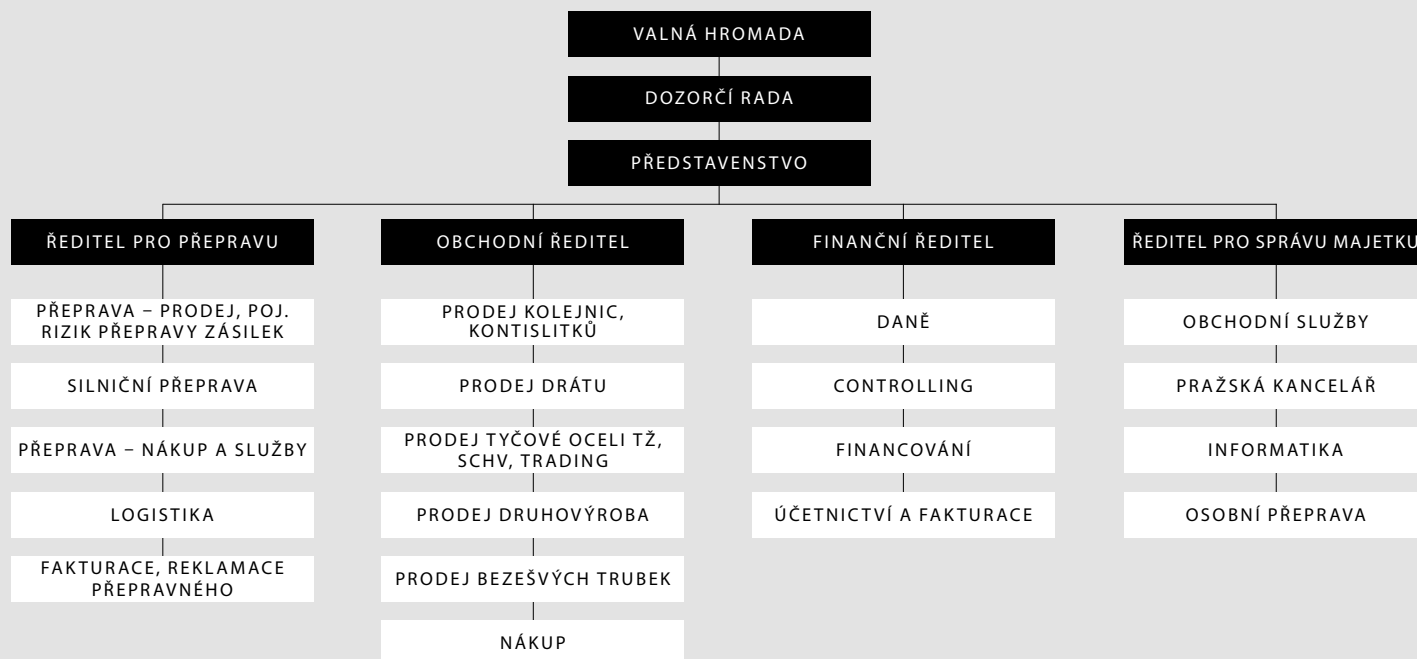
VALNÁ HROMADA

DOZORČÍ RADA

PŘEDSTAVENSTVO

ŘEDITEL PRO PŘEPRAVU

PŘEPRAVA – PRODEJ, POJ. RIZIK PŘEPRAVY ZÁSILEK

SILNIČNÍ PŘEPRAVA

PŘEPRAVA – NÁKUP A SLUŽBY

LOGISTIKA

FAKTURACE, REKLAMACE PŘEPRAVNÉHO

OBCHODNÍ ŘEDITEL

PRODEJ KOLEJNIC, KONTISLITKŮ

PRODEJ DRÁTU

PRODEJ TYČOVÉ OCELI TŽ, SCHV, TRADING

PRODEJ DRUHOVÝROBA

PRODEJ BEZEŠVÝCH TRUBEK

NÁKUP

FINANČNÍ ŘEDITEL

DANĚ

CONTROLLING

FINANCOVÁNÍ

ÚČETNICTVÍ A FAKTURACE

ŘEDITEL PRO SPRÁVU MAJETKU

OBCHODNÍ SLUŽBY

PRAŽSKÁ KANCELÁŘ

INFORMATIKA

OSOBNÍ PŘEPRAVA